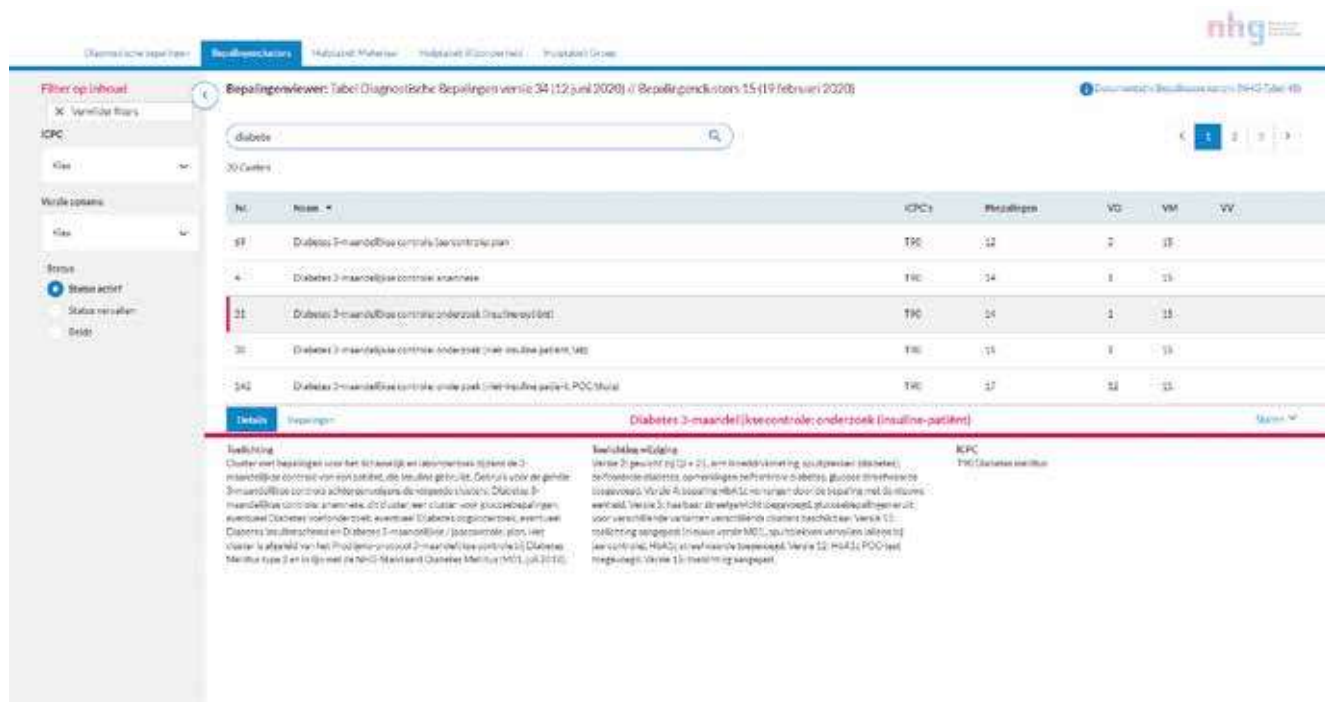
nhg

Diagnostische bepalingen | Bepalingsclusters | Hulptabel Materiaal | Hulptabel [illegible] | Hulptabel Groep

Filter op inhoud
× Verwijder filters
ICPC
Kies
Vorige versies
Kies
Status
Status actief
Status vervallen
Beide

Bepalingenviewer: Tabel Diagnostische Bepalingen versie 34 (12 juni 2020) // Bepalingsclusters 15 (19 februari 2020)

Documentatie Bepalingsclusters (NHG-Tabel 45)

diabete

20 Clusters

1 2 3

| Nr. | Naam | ICPC's | #bepalingen | VO | VM | VV |
|---|---|---|---|---|---|---|
| 69 | Diabetes 3-maandelijkse controle (jaar)controle plan | T90 | 12 | 2 | 15 | |
| 4 | Diabetes 3-maandelijkse controle: anamnese | T90 | 14 | 1 | 15 | |
| 31 | Diabetes 3-maandelijkse controle: onderzoek (insuline-patiënt) | T90 | 14 | 1 | 15 | |
| 30 | Diabetes 3-maandelijkse controle: onderzoek (niet-insuline patiënt, lab) | T90 | 15 | 1 | 15 | |
| 142 | Diabetes 3-maandelijkse controle: onderzoek (niet-insuline patiënt, POC/Muis) | T90 | 17 | 12 | 15 | |

Details | Bepalingen

Diabetes 3-maandelijksecontrole: onderzoek (insuline-patiënt)

Sluiten

Toelichting
Cluster met bepalingen voor het lichamelijk en laboratorium onderzoek tijdens de 3-maandelijkse controle van een patiënt, die insuline gebruikt. Gebruik voor de gehele 3-maandelijkse controle achtereenvolgens de volgende clusters: Diabetes 3-maandelijkse controle: anamnese, dit cluster, een cluster voor glucosebepalingen, eventueel Diabetes voetonderzoek, eventueel Diabetes oogonderzoek, eventueel Diabetes leefstijlcheck en Diabetes 3-maandelijkse / jaarcontrole: plan. Het cluster is afgeleid van het Probleemprotocol 3-maandelijkse controle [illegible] Diabetes Mellitus type 2 en in lijn met de NHG-Standaard Diabetes Mellitus (M01, juli 2018).

Toelichting wijziging
Versie 3: gewijzigd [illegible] bloeddrukmeting, spuitplekken (diabetes), zelfcontrole diabetes, opmerkingen zelfcontrole diabetes, glucose streefwaarde toegevoegd. Versie 4: bepaling HbA1c verwijderd door de bepaling met de nieuwe eenheid. Versie 5: hartslag streefgewicht toegevoegd, glucosebepalingen er uit, voor verschillende varianten verschillende clusters beschikbaar. Versie 11: toelichting aangepast (nieuwe versie M01, spuitplekken verwijderd (alleen bij jaarcontrole), HbA1c streefwaarde toegevoegd. Versie 12: HbA1c POC-test toegevoegd. Versie 13: toelichting aangepast.

ICPC
T90 Diabetes mellitus